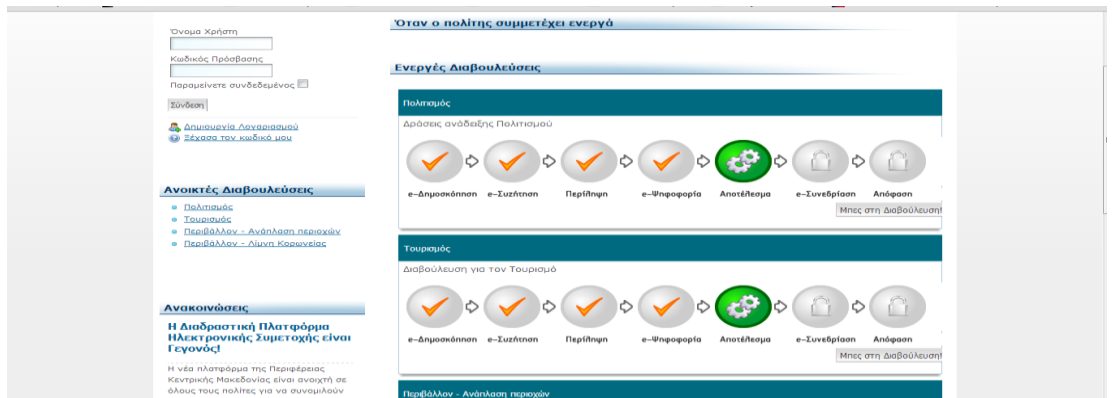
Όνομα Χρήστη

Κωδικός Πρόσβασης

Παραμείνετε συνδεδεμένος

Σύνδεση

Δημιουργία Λογαριασμού
Ξέχασα τον κωδικό μου

Ανοικτές Διαβουλεύσεις

Πολιτισμός
Τουρισμός
Περιβάλλον - Ανάπλαση περιοχών
Περιβάλλον - Λίμνη Κορωνείας

Ανακοινώσεις

Η Διαδραστική Πλατφόρμα Ηλεκτρονικής Συμετοχής είναι Γεγονός!

Η νέα πλατφόρμα της Περιφέρειας Κεντρικής Μακεδονίας είναι ανοιχτή σε όλους τους πολίτες για να συνομιλούν

Όταν ο πολίτης συμμετέχει ενεργά

Ενεργές Διαβουλεύσεις

Πολιτισμός

Δράσεις ανάδειξης Πολιτισμού

e-Δημοσκόπηση e-Συζήτηση Περίληψη e-Ψηφοφορία Αποτέλεσμα e-Συνεδρίαση Απόφαση

Μπες στη Διαβούλευση!

Τουρισμός

Διαβούλευση για τον Τουρισμό

e-Δημοσκόπηση e-Συζήτηση Περίληψη e-Ψηφοφορία Αποτέλεσμα e-Συνεδρίαση Απόφαση

Μπες στη Διαβούλευση!

Περιβάλλον - Ανάπλαση περιοχών